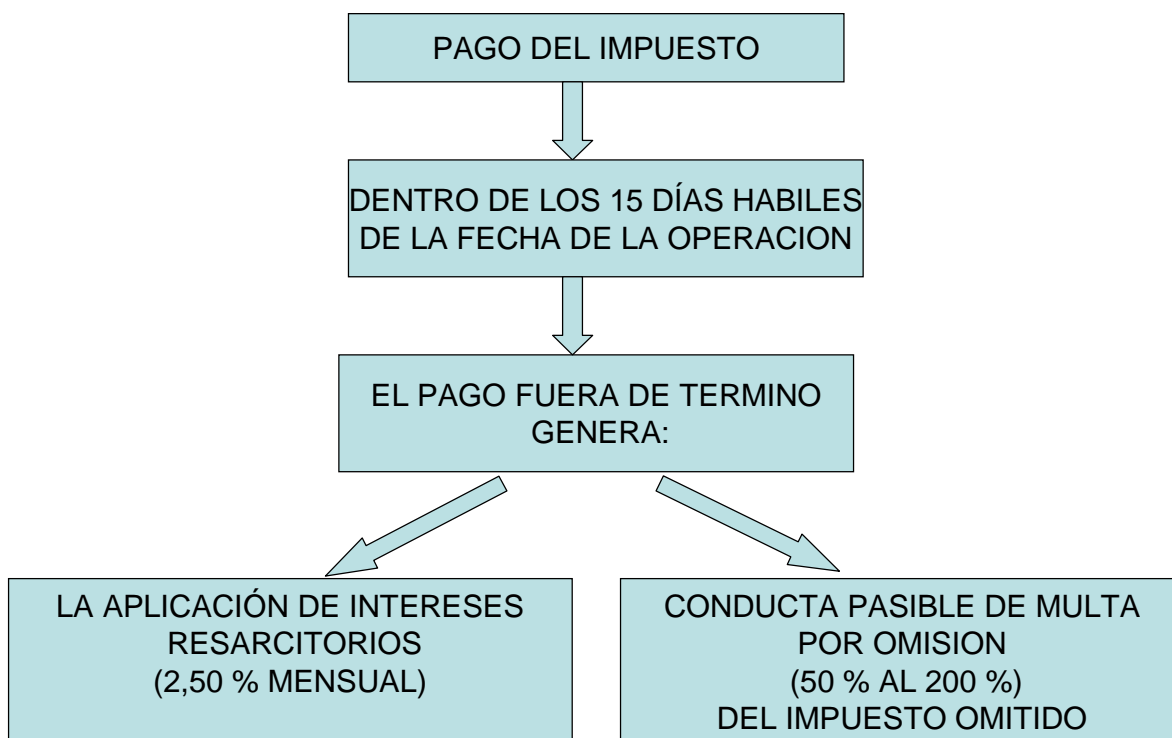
PAGO DEL IMPUESTO

DENTRO DE LOS 15 DÍAS HABILES DE LA FECHA DE LA OPERACION

EL PAGO FUERA DE TERMINO GENERA:

LA APLICACIÓN DE INTERESES RESARCITORIOS
(2,50 % MENSUAL)

CONDUCTA PASIBLE DE MULTA POR OMISION
(50 % AL 200 %)
DEL IMPUESTO OMITIDO